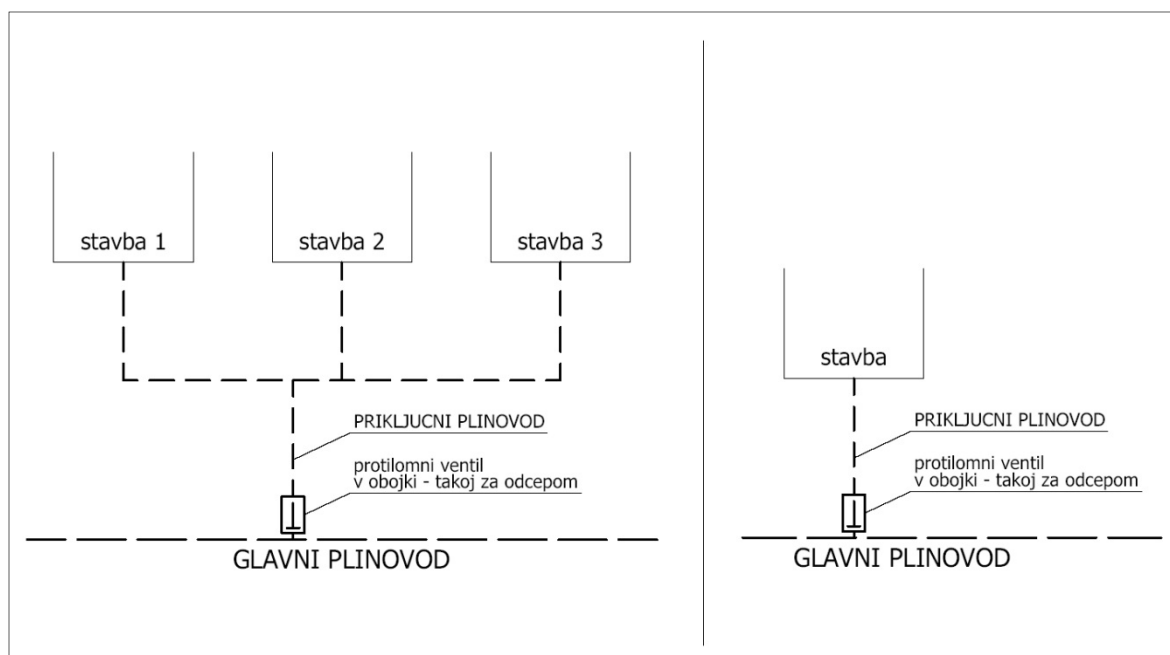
stavba 1

stavba 2

stavba 3

PRIKLJUCNI PLINOVOD

protilomni ventil
v obojki - takoj za odcepom

GLAVNI PLINOVOD

stavba

PRIKLJUCNI PLINOVOD

protilomni ventil
v obojki - takoj za odcepom

GLAVNI PLINOVOD